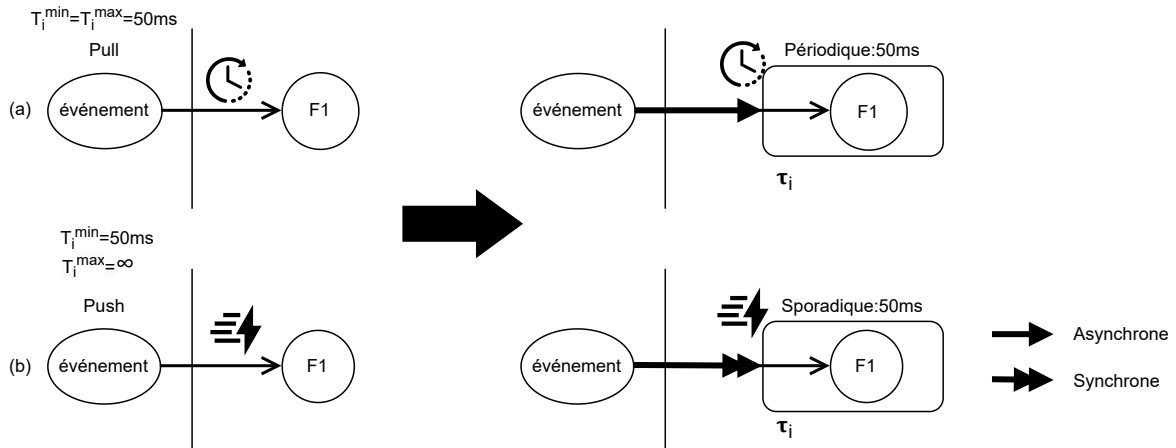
$T_i^{min}=T_i^{max}=50ms$

Pull

(a) événement F1

événement Périodique:50ms F1

$\tau_i$

$T_i^{min}=50ms$
$T_i^{max}=\infty$

Push

(b) événement F1

événement Sporadique:50ms F1

$\tau_i$

Asynchrone

Synchrone